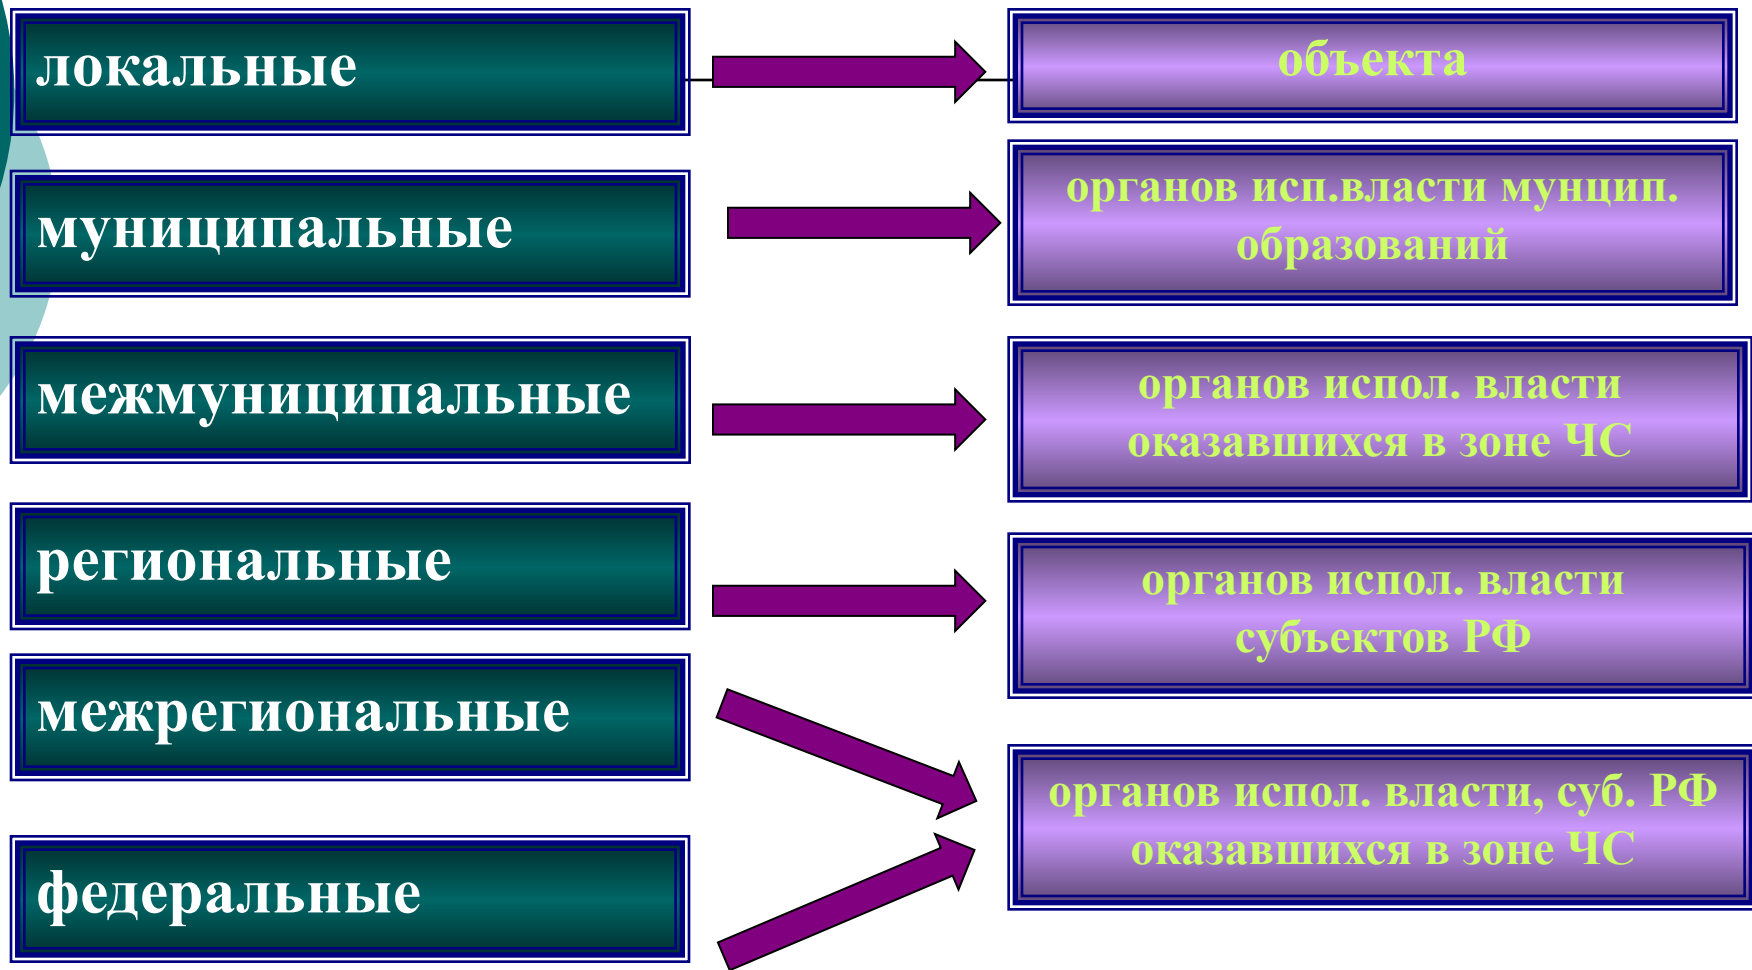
локальные

объекта

муниципальные

органов исп.власти мунцип. образований

межмуниципальные

органов испол. власти оказавшихся в зоне ЧС

региональные

органов испол. власти субъектов РФ

межрегиональные

федеральные

органов испол. власти, суб. РФ оказавшихся в зоне ЧС